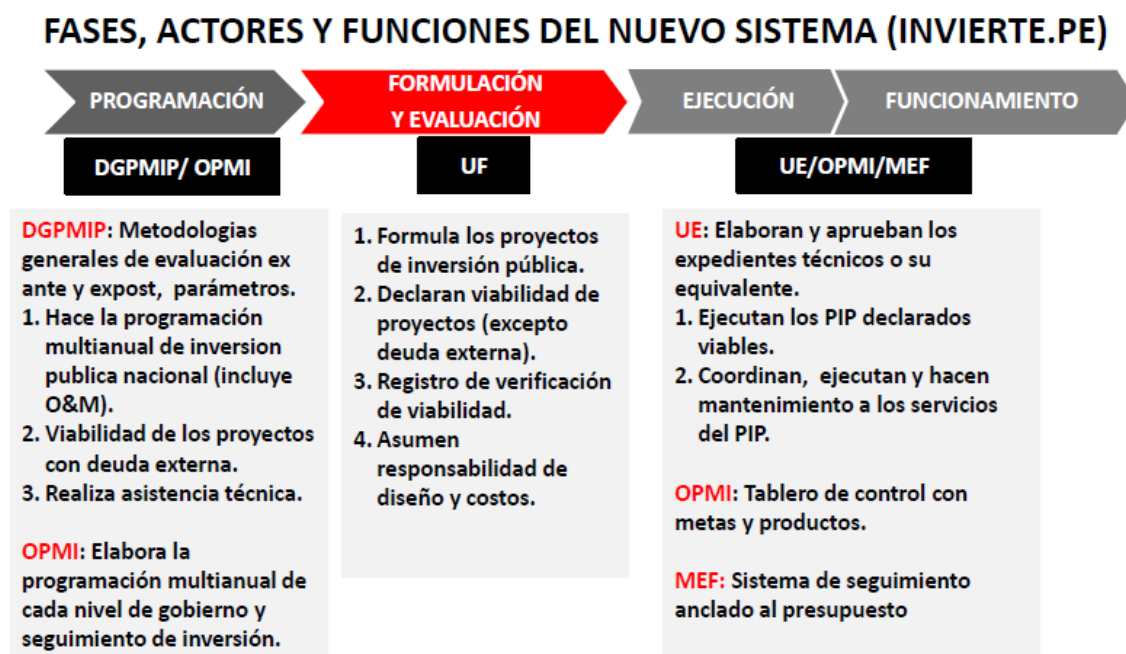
FASES, ACTORES Y FUNCIONES DEL NUEVO SISTEMA (INVIERTE.PE)

PROGRAMACIÓN

FORMULACIÓN Y EVALUACIÓN

EJECUCIÓN

FUNCIONAMIENTO

DGPMIP/ OPMI

UF

UE/OPMI/MEF

DGPMIP: Metodologias generales de evaluación ex ante y expost, parámetros.
1. Hace la programación multianual de inversion publica nacional (incluye O&M).
2. Viabilidad de los proyectos con deuda externa.
3. Realiza asistencia técnica.

OPMI: Elabora la programación multianual de cada nivel de gobierno y seguimiento de inversión.

1. Formula los proyectos de inversión pública.
2. Declaran viabilidad de proyectos (excepto deuda externa).
3. Registro de verificación de viabilidad.
4. Asumen responsabilidad de diseño y costos.

UE: Elaboran y aprueban los expedientes técnicos o su equivalente.
1. Ejecutan los PIP declarados viables.
2. Coordinan, ejecutan y hacen mantenimiento a los servicios del PIP.

OPMI: Tablero de control con metas y productos.

MEF: Sistema de seguimiento anclado al presupuesto